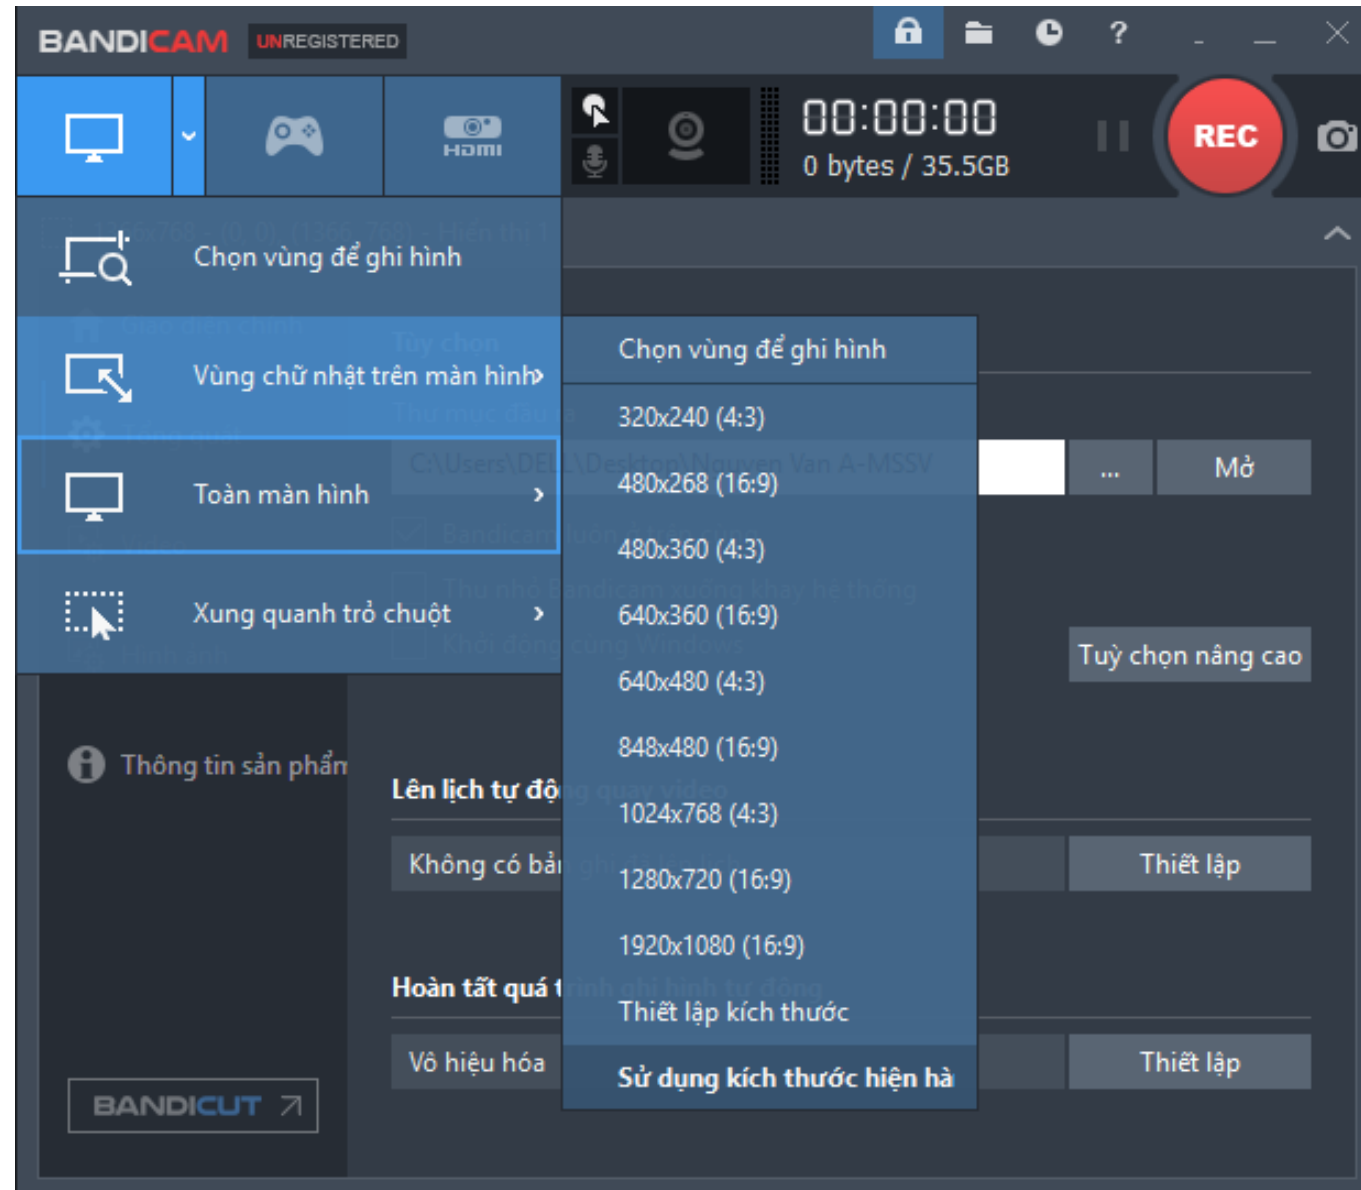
BANDICAM UNREGISTERED

HDMI

00:00:00
0 bytes / 35.5GB

REC

Chọn vùng để ghi hình

Vùng chữ nhật trên màn hình ›

Toàn màn hình ›

Xung quanh trỏ chuột ›

Chọn vùng để ghi hình
320x240 (4:3)
480x268 (16:9)
480x360 (4:3)
640x360 (16:9)
640x480 (4:3)
848x480 (16:9)
1024x768 (4:3)
1280x720 (16:9)
1920x1080 (16:9)
Thiết lập kích thước
Sử dụng kích thước hiện hà

...
Mở

Tuỳ chọn nâng cao

Thông tin sản phẩm

Lên lịch tự độ

Không có bả

Thiết lập

Hoàn tất quá t

Vô hiệu hóa

Thiết lập

BANDICUT